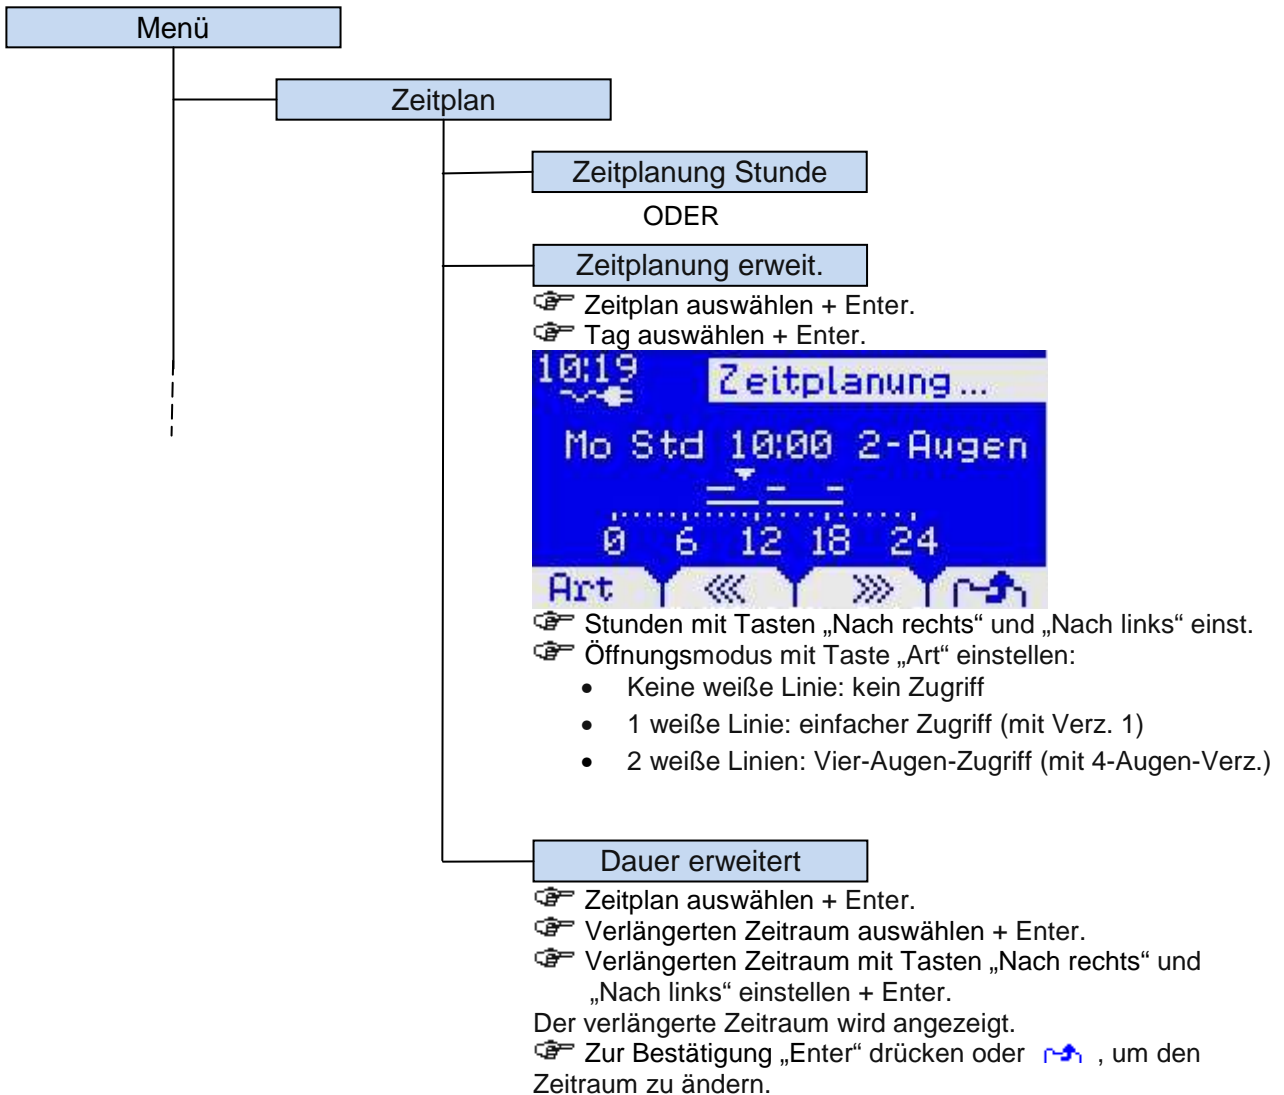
Menü

Zeitplan

Zeitplanung Stunde

ODER

Zeitplanung erweit.

☞ Zeitplan auswählen + Enter.
☞ Tag auswählen + Enter.

10:19

Zeitplanung...

Mo Std 10:00 2-Augen

0 6 12 18 24

Art «« »»

☞ Stunden mit Tasten „Nach rechts“ und „Nach links“ einst.
☞ Öffnungsmodus mit Taste „Art“ einstellen:

- Keine weiße Linie: kein Zugriff
- 1 weiße Linie: einfacher Zugriff (mit Verz. 1)
- 2 weiße Linien: Vier-Augen-Zugriff (mit 4-Augen-Verz.)

Dauer erweitert

☞ Zeitplan auswählen + Enter.
☞ Verlängerten Zeitraum auswählen + Enter.
☞ Verlängerten Zeitraum mit Tasten „Nach rechts“ und „Nach links“ einstellen + Enter.

Der verlängerte Zeitraum wird angezeigt.

☞ Zur Bestätigung „Enter“ drücken oder , um den Zeitraum zu ändern.